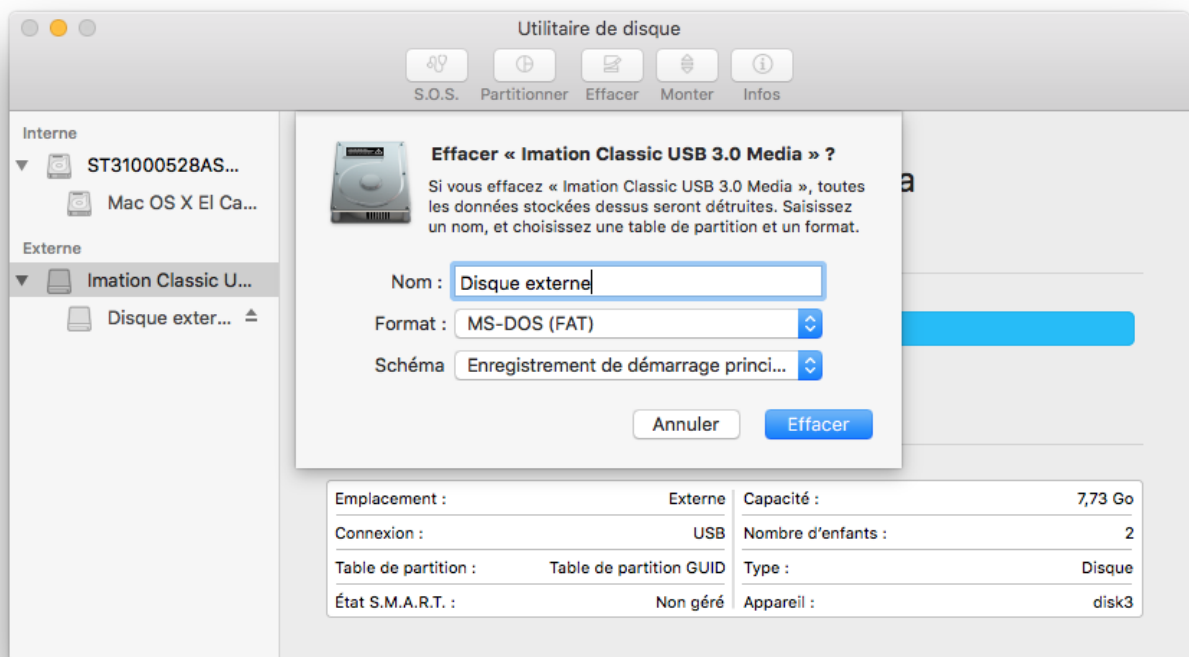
Utilitaire de disque

S.O.S. Partitionner Effacer Monter Infos

Interne
ST31000528AS...
Mac OS X El Ca...
Externe
Imation Classic U...
Disque exter...

Effacer « Imation Classic USB 3.0 Media » ?
Si vous effacez « Imation Classic USB 3.0 Media », toutes les données stockées dessus seront détruites. Saisissez un nom, et choisissez une table de partition et un format.

Nom : Disque externe
Format : MS-DOS (FAT)
Schéma Enregistrement de démarrage princi...

Annuler Effacer

a

| Emplacement : | Externe | Capacité : | 7,73 Go |
|---|---|---|---|
| Connexion : | USB | Nombre d'enfants : | 2 |
| Table de partition : | Table de partition GUID | Type : | Disque |
| État S.M.A.R.T. : | Non géré | Appareil : | disk3 |